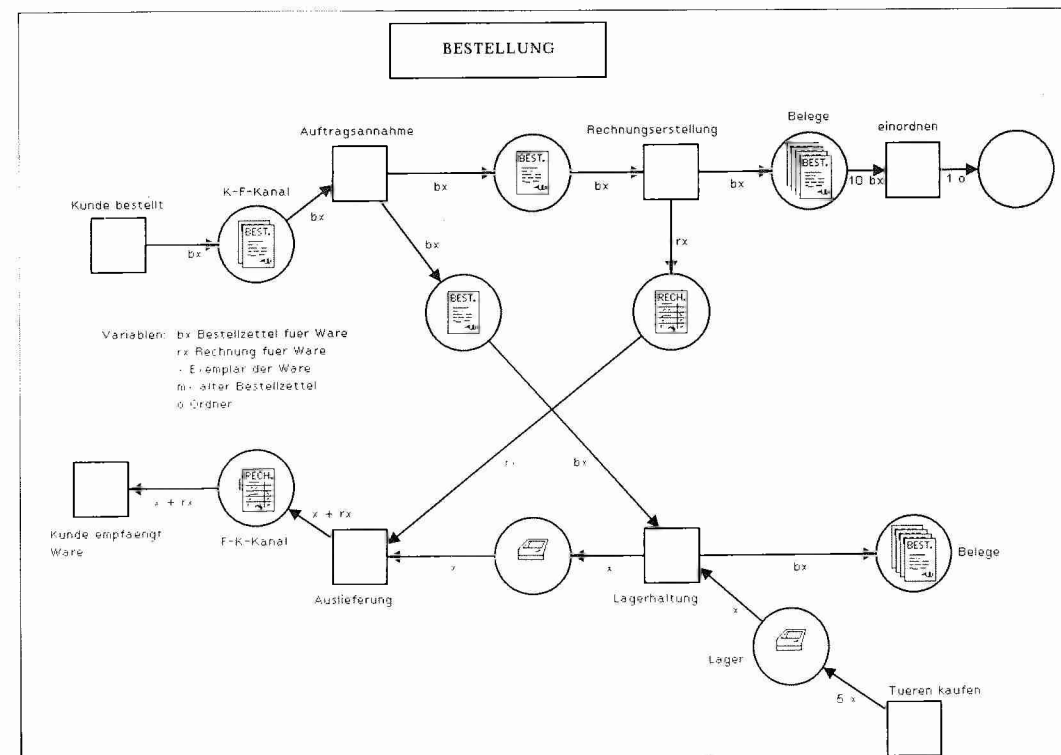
BESTELLUNG

Auftragsannahme

Rechnungserstellung

Belege

einordnen

Kunde bestellt

K-F-Kanal

BEST.

bx

bx

bx

bx

BEST.

BEST.

10 bx

1 o

bx

rx

BEST.

RECH.

Variablen: bx Bestellzettel fuer Ware
rx Rechnung fuer Ware
x Exemplar der Ware
mx alter Bestellzettel
o Ordner

rx

bx

RECH.

x + rx

x + rx

Kunde empfaengt Ware

F-K-Kanal

x

x

bx

BEST.

Belege

Auslieferung

Lagerhaltung

x

Lager

5 x

Tueren kaufen